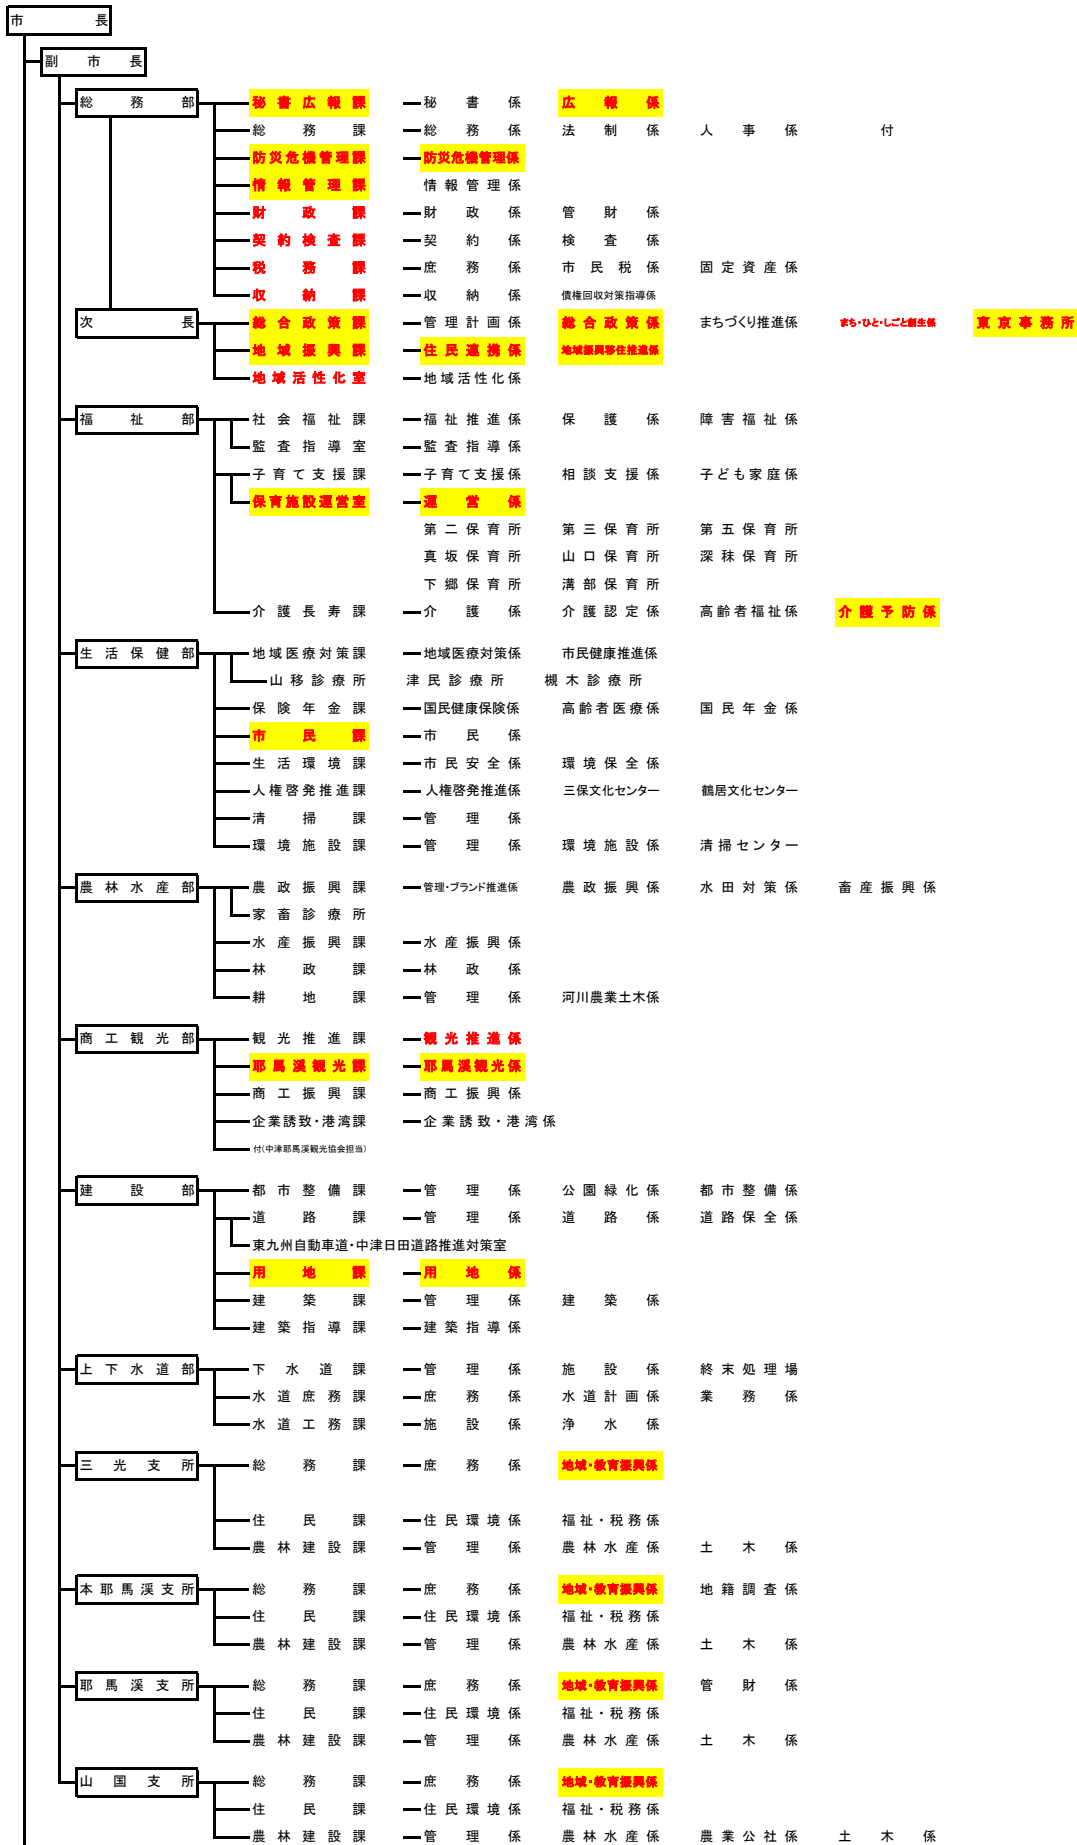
市長

副市長

総務部
秘書広報課 秘書係 広報係
総務課 総務係 法制係 人事係 付
防災危機管理課 防災危機管理係
情報管理課 情報管理係
財政課 財政係 管財係
契約検査課 契約係 検査係
税務課 庶務係 市民税係 固定資産係
収納課 収納係 債権回収対策指導係

次長
総合政策課 管理計画係 総合政策係 まちづくり推進係 まち・ひと・しごと創生係 東京事務所
地域振興課 住民連携係 地域振興移住推進係
地域活性化室 地域活性化係

福祉部
社会福祉課 福祉推進係 保護係 障害福祉係
監査指導室 監査指導係
子育て支援課 子育て支援係 相談支援係 子ども家庭係
保育施設運営室 運営係
第二保育所 第三保育所 第五保育所
真坂保育所 山口保育所 深秣保育所
下郷保育所 溝部保育所
介護長寿課 介護係 介護認定係 高齢者福祉係 介護予防係

生活保健部
地域医療対策課 地域医療対策係 市民健康推進係
山移診療所 津民診療所 槻木診療所
保険年金課 国民健康保険係 高齢者医療係 国民年金係
市民課 市民係
生活環境課 市民安全係 環境保全係
人権啓発推進課 人権啓発推進係 三保文化センター 鶴居文化センター
清掃課 管理係
環境施設課 管理係 環境施設係 清掃センター

農林水産部
農政振興課 管理・ブランド推進係 農政振興係 水田対策係 畜産振興係
家畜診療所
水産振興課 水産振興係
林政課 林政係
耕地課 管理係 河川農業土木係

商工観光部
観光推進課 観光推進係
耶馬溪観光課 耶馬溪観光係
商工振興課 商工振興係
企業誘致・港湾課 企業誘致・港湾係
付(中津耶馬溪観光協会担当)

建設部
都市整備課 管理係 公園緑化係 都市整備係
道路課 管理係 道路係 道路保全係
東九州自動車道・中津日田道路推進対策室
用地課 用地係
建築課 管理係 建築係
建築指導課 建築指導係

上下水道部
下水道課 管理係 施設係 終末処理場
水道庶務課 庶務係 水道計画係 業務係
水道工務課 施設係 浄水係

三光支所
総務課 庶務係 地域・教育振興係
住民課 住民環境係 福祉・税務係
農林建設課 管理係 農林水産係 土木係

本耶馬溪支所
総務課 庶務係 地域・教育振興係 地籍調査係
住民課 住民環境係 福祉・税務係
農林建設課 管理係 農林水産係 土木係

耶馬溪支所
総務課 庶務係 地域・教育振興係 管財係
住民課 住民環境係 福祉・税務係
農林建設課 管理係 農林水産係 土木係

山国支所
総務課 庶務係 地域・教育振興係
住民課 住民環境係 福祉・税務係
農林建設課 管理係 農林水産係 農業公社係 土木係